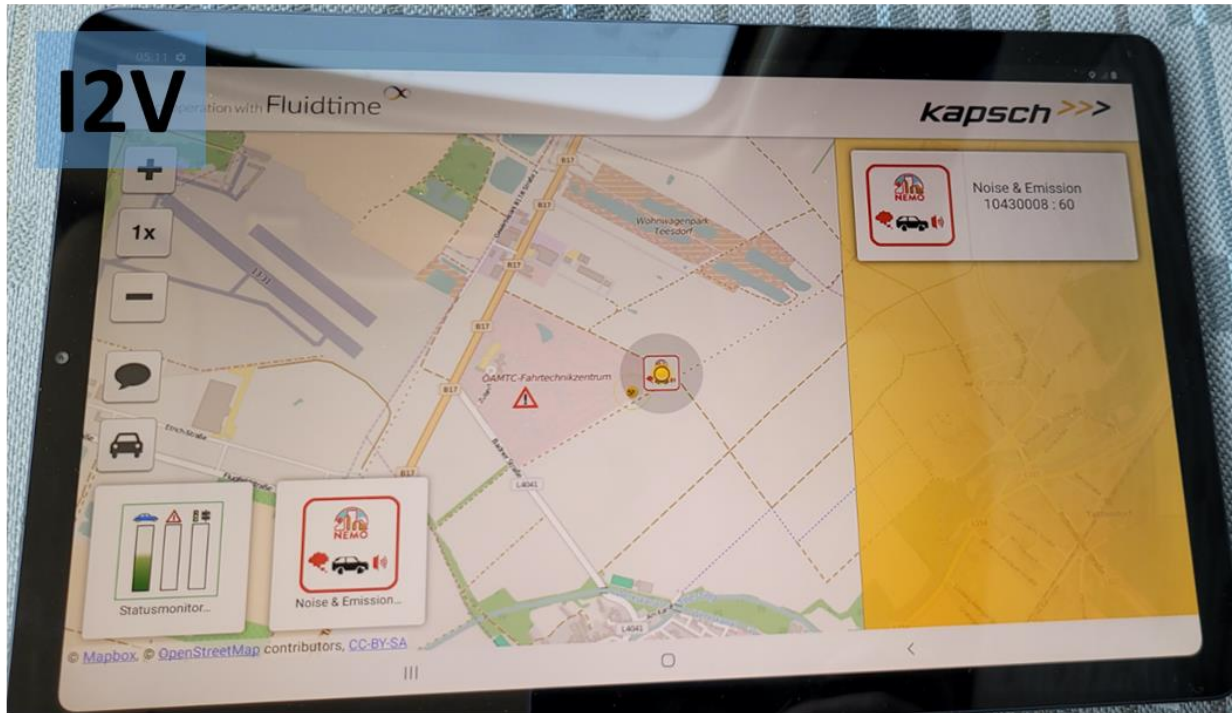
I2V

05:11

operation with Fluidtime

kapsch >>>

+

1x

−

Noise & Emission
10430008 : 60

NEMO

B17

Wohnwagenpark Teesdorf

ÖAMTC-Fahrtechnikzentrum

L4041

L4041

Statusmonitor...

NEMO

Noise & Emission...

© Mapbox, © OpenStreetMap contributors, CC-BY-SA